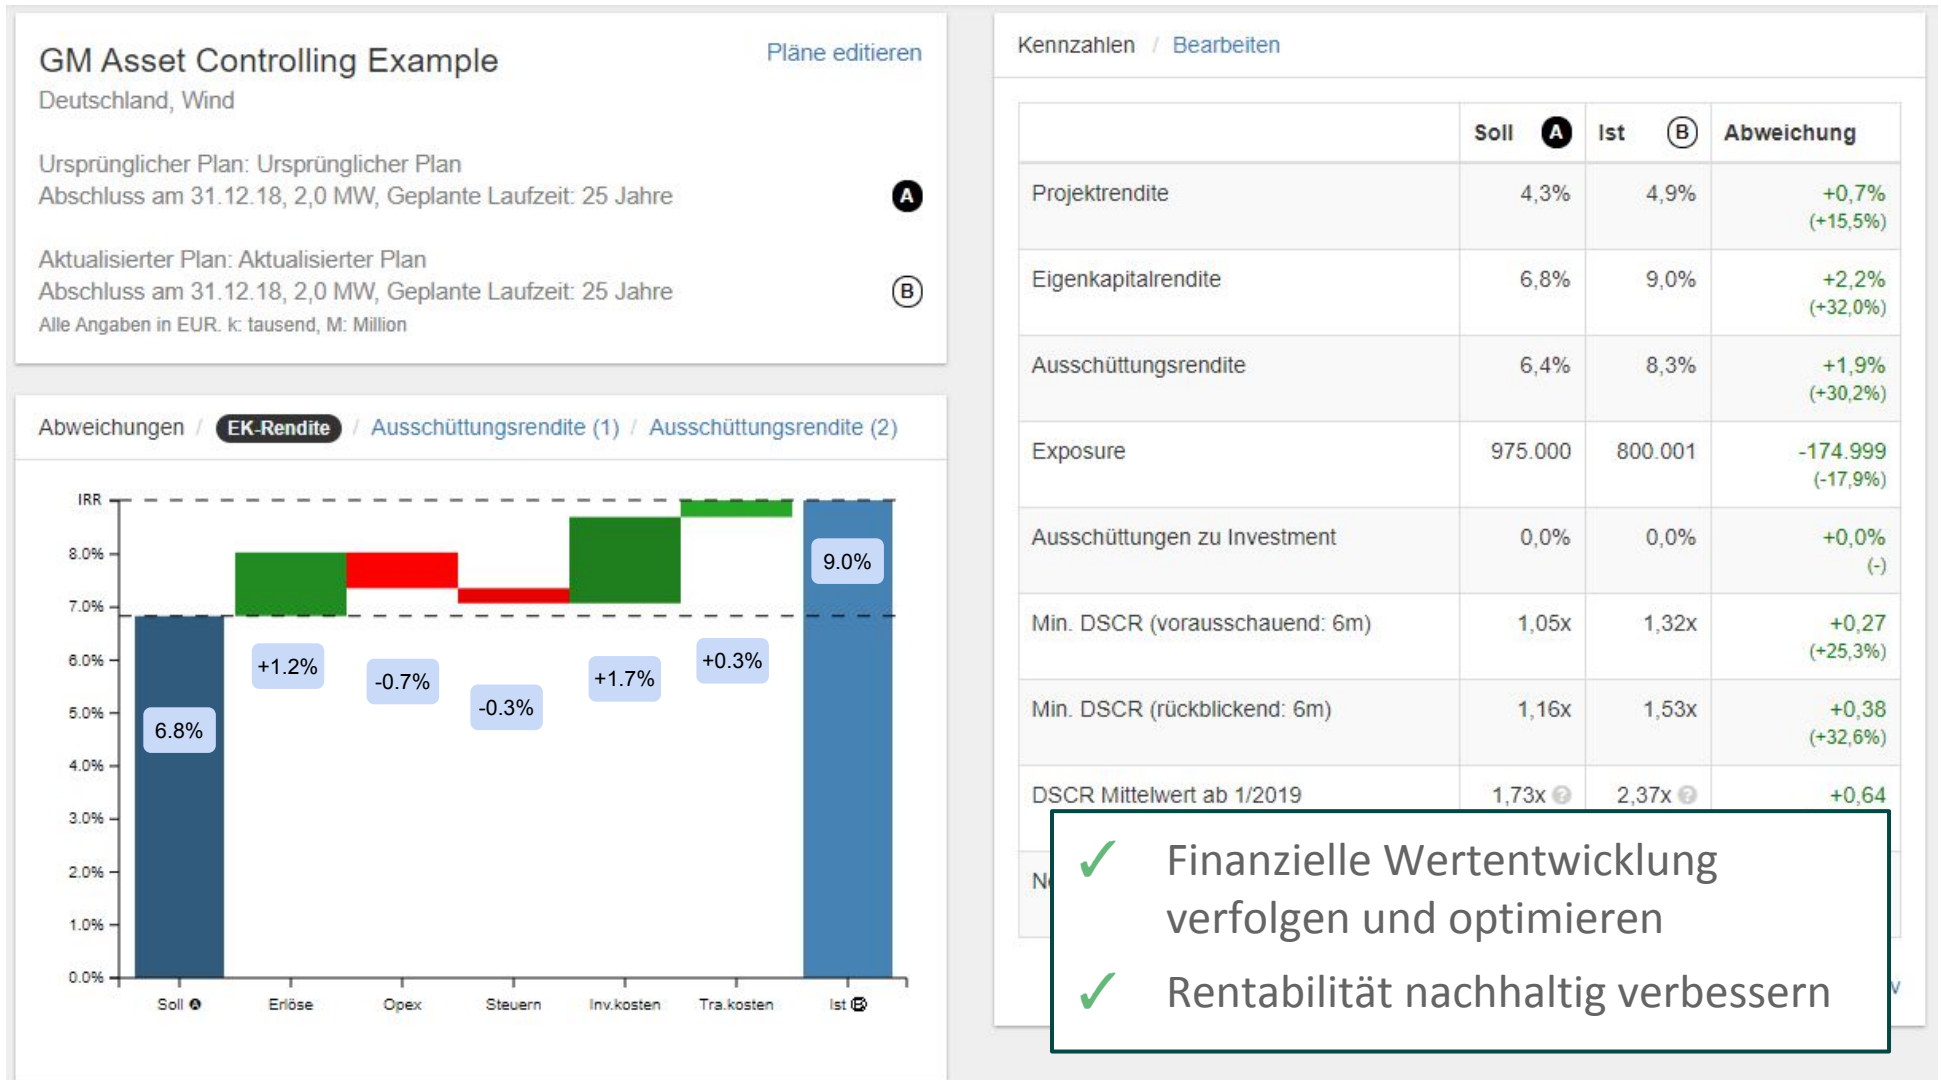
GM Asset Controlling Example
Pläne editieren
Deutschland, Wind

Ursprünglicher Plan: Ursprünglicher Plan
Abschluss am 31.12.18, 2,0 MW, Geplante Laufzeit: 25 Jahre A

Aktualisierter Plan: Aktualisierter Plan
Abschluss am 31.12.18, 2,0 MW, Geplante Laufzeit: 25 Jahre B
Alle Angaben in EUR. k: tausend, M: Million

Abweichungen / EK-Rendite / Ausschüttungsrendite (1) / Ausschüttungsrendite (2)

IRR
8.0%
7.0%
6.0%
5.0%
4.0%
3.0%
2.0%
1.0%
0.0%
6.8%
+1.2%
-0.7%
-0.3%
+1.7%
+0.3%
9.0%
Soll A
Erlöse
Opex
Steuern
Inv.kosten
Tra.kosten
Ist B

Kennzahlen / Bearbeiten

| | Soll A | Ist B | Abweichung |
|---|---|---|---|
| Projektrendite | 4,3% | 4,9% | +0,7% (+15,5%) |
| Eigenkapitalrendite | 6,8% | 9,0% | +2,2% (+32,0%) |
| Ausschüttungsrendite | 6,4% | 8,3% | +1,9% (+30,2%) |
| Exposure | 975.000 | 800.001 | -174.999 (-17,9%) |
| Ausschüttungen zu Investment | 0,0% | 0,0% | +0,0% (-) |
| Min. DSCR (vorausschauend: 6m) | 1,05x | 1,32x | +0,27 (+25,3%) |
| Min. DSCR (rückblickend: 6m) | 1,16x | 1,53x | +0,38 (+32,6%) |
| DSCR Mittelwert ab 1/2019 | 1,73x | 2,37x | +0,64 |
| N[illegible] | | | |

✓ Finanzielle Wertentwicklung verfolgen und optimieren
✓ Rentabilität nachhaltig verbessern